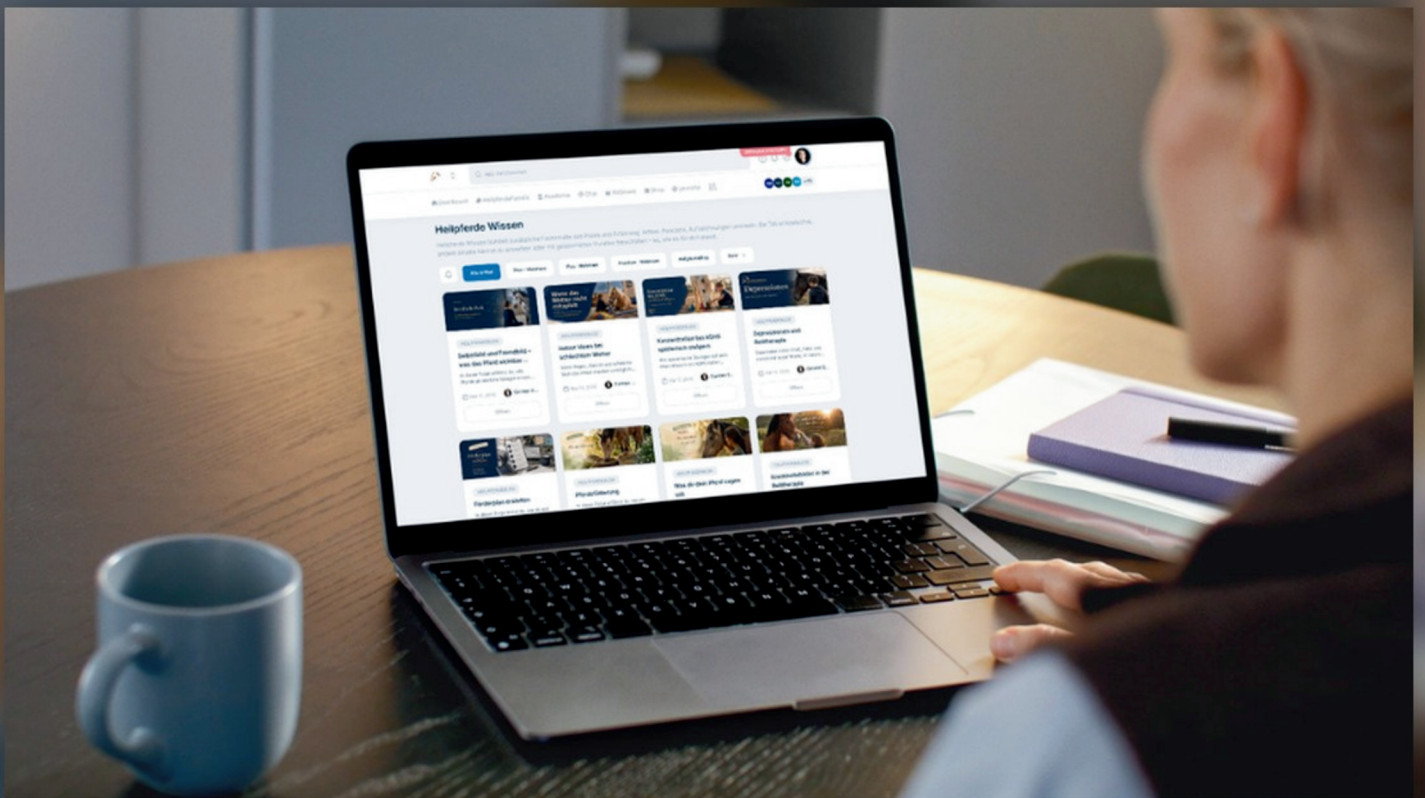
Heilpferde Wissen

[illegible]

Selbstbild und Fremdbild – was das Pferd wirklich ...

Indoor Ideen bei schlechtem Wetter

Konzentration bei ADHS spielerisch steigern

Depressionen und Reittherapie

Förderplan erstellen

Pferdefütterung

Was du dem Pferd sagen willst

Krankheitsbilder in der Reittherapie

Öffnen
Öffnen
Öffnen
Öffnen